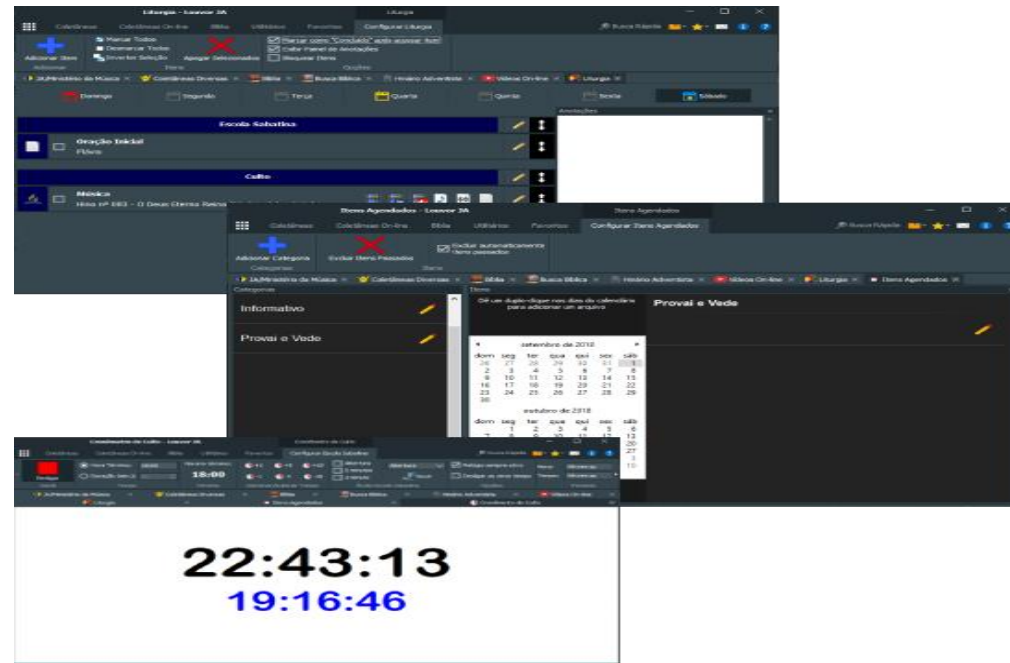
Liturgia - Louvor JA

Liturgia

Coletâneas Coletâneas On-line Bíblia Utilitários Favoritos Configurar Liturgia

Busca Rápida

Adicionar Item

Marcar Todos

Desmarcar Todos

Inverter Seleção

Apagar Selecionados

Marcar como "Concluído" após acessar item

Exibir Painel de Anotações

Bloquear Itens

Adicionar Itens Opções

JA/Ministério da Música Coletâneas Diversas Bíblia Busca Bíblica Hinário Adventista Vídeos On-line Liturgia

Domingo Segunda Terça Quarta Quinta Sexta Sábado

Anotações

Escola Sabatina

Oração Inicial

Flávio

Culto

Música

Hino nº 083 - O Deus Eterno Reina

Itens Agendados - Louvor JA

Itens Agendados

Coletâneas Coletâneas On-line Bíblia Utilitários Favoritos Configurar Itens Agendados

Busca Rápida

Adicionar Categoria

Excluir Itens Passados

Excluir automaticamente itens passados

Categorias Itens

JA/Ministério da Música Coletâneas Diversas Bíblia Busca Bíblica Hinário Adventista Vídeos On-line Liturgia Itens Agendados

Categorias

Itens

Informativo

Provai e Vede

Dê um duplo-clique nos dias do calendário para adicionar um arquivo

Provai e Vede

setembro de 2018

| dom | seg | ter | qua | qui | sex | sáb |
|---|---|---|---|---|---|---|
| 26 | 27 | 28 | 29 | 30 | 31 | 1 |
| 2 | 3 | 4 | 5 | 6 | 7 | 8 |
| 9 | 10 | 11 | 12 | 13 | 14 | 15 |
| 16 | 17 | 18 | 19 | 20 | 21 | 22 |
| 23 | 24 | 25 | 26 | 27 | 28 | 29 |
| 30 | | | | | | |

outubro de 2018

| dom | seg | ter | qua | qui | sex | sáb |
|---|---|---|---|---|---|---|
| | 1 | 2 | 3 | 4 | 5 | 6 |
| 7 | 8 | 9 | 10 | 11 | 12 | 13 |
| | | | | | | 20 |
| | | | | | | 27 |
| | | | | | | 3 |
| | | | | | | 10 |

Cronômetro do Culto - Louvor JA

Cronômetro do Culto

Coletâneas Coletâneas On-line Bíblia Utilitários Favoritos Configurar Escola Sabatina

Busca Rápida

Desligar

Hora Término

Duração

18:00

JA/Ministério da Música Coletâneas Diversas Bíblia Busca Bíblica Hinário Adventista Vídeos On-line

Liturgia Itens Agendados Cronômetro do Culto

22:43:13

19:16:46